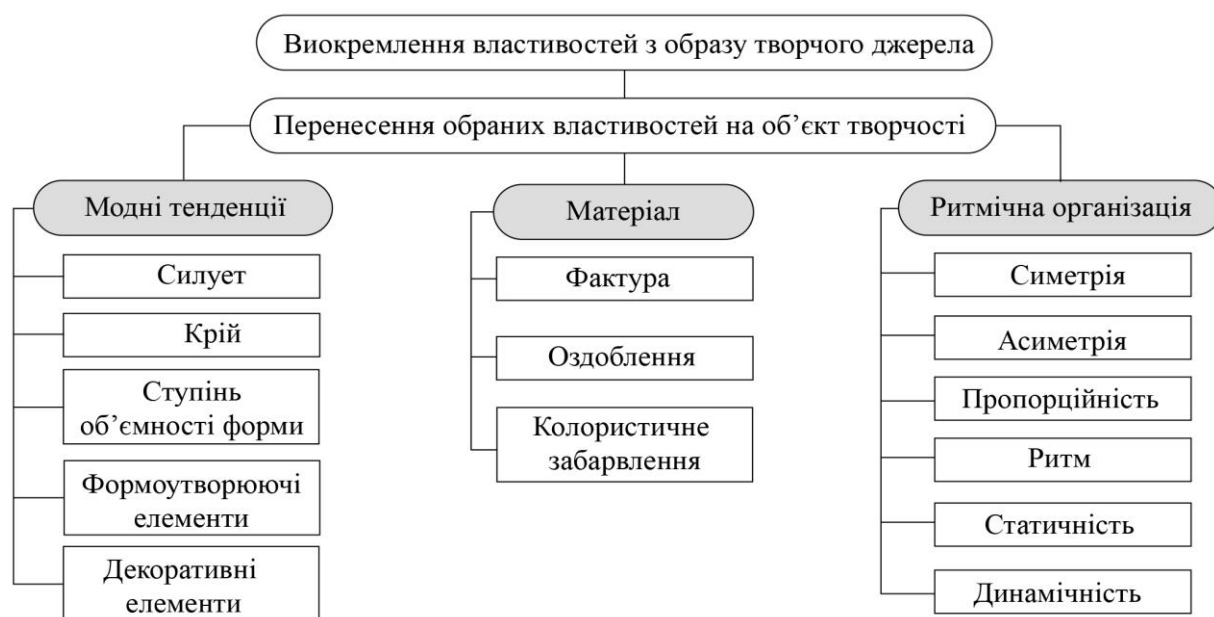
Виокремлення властивостей з образу творчого джерела

Перенесення обраних властивостей на об'єкт творчості

Модні тенденції

Силует

Крій

Ступінь об'ємності форми

Формоутворюючі елементи

Декоративні елементи

Матеріал

Фактура

Оздоблення

Колористичне забарвлення

Ритмічна організація

Симетрія

Асиметрія

Пропорційність

Ритм

Статичність

Динамічність